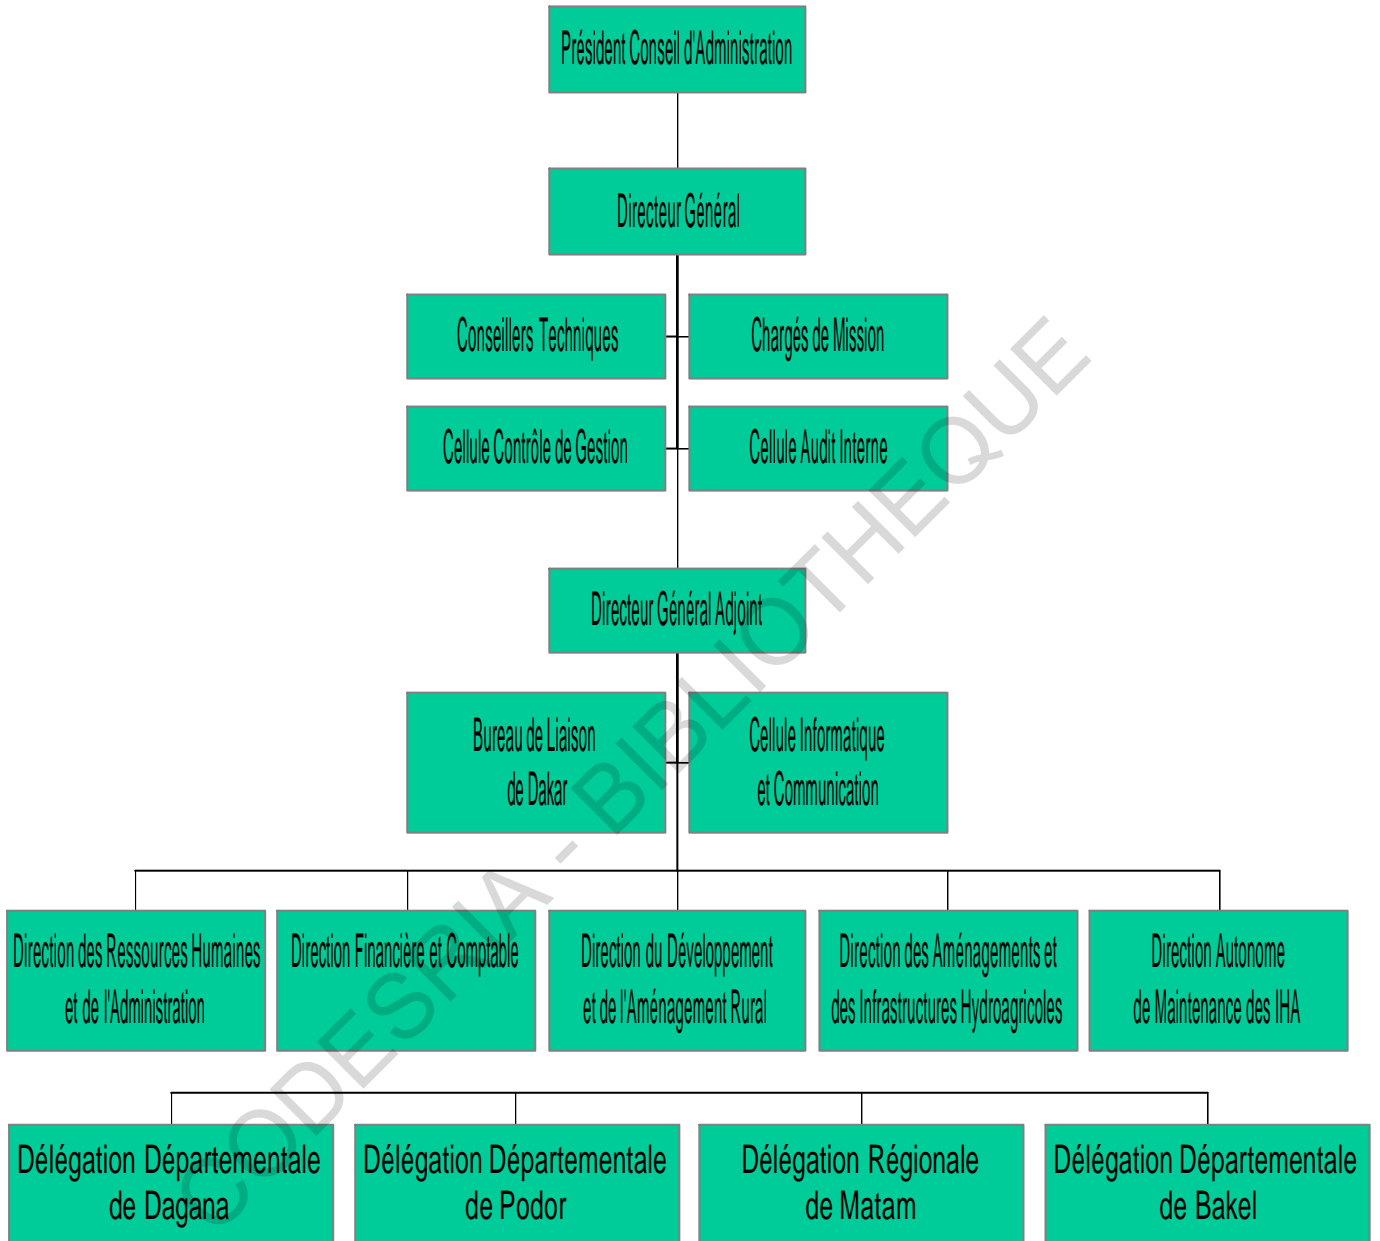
Président Conseil d'Administration

Directeur Général

Conseillers Techniques

Chargés de Mission

Cellule Contrôle de Gestion

Cellule Audit Interne

Directeur Général Adjoint

Bureau de Liaison de Dakar

Cellule Informatique et Communication

Direction des Ressources Humaines et de l'Administration

Direction Financière et Comptable

Direction du Développement et de l'Aménagement Rural

Direction des Aménagements et des Infrastructures Hydroagricoles

Direction Autonome de Maintenance des IHA

Délégation Départementale de Dagana

Délégation Départementale de Podor

Délégation Régionale de Matam

Délégation Départementale de Bakel

CODESRIA - BIBLIOTHEQUE